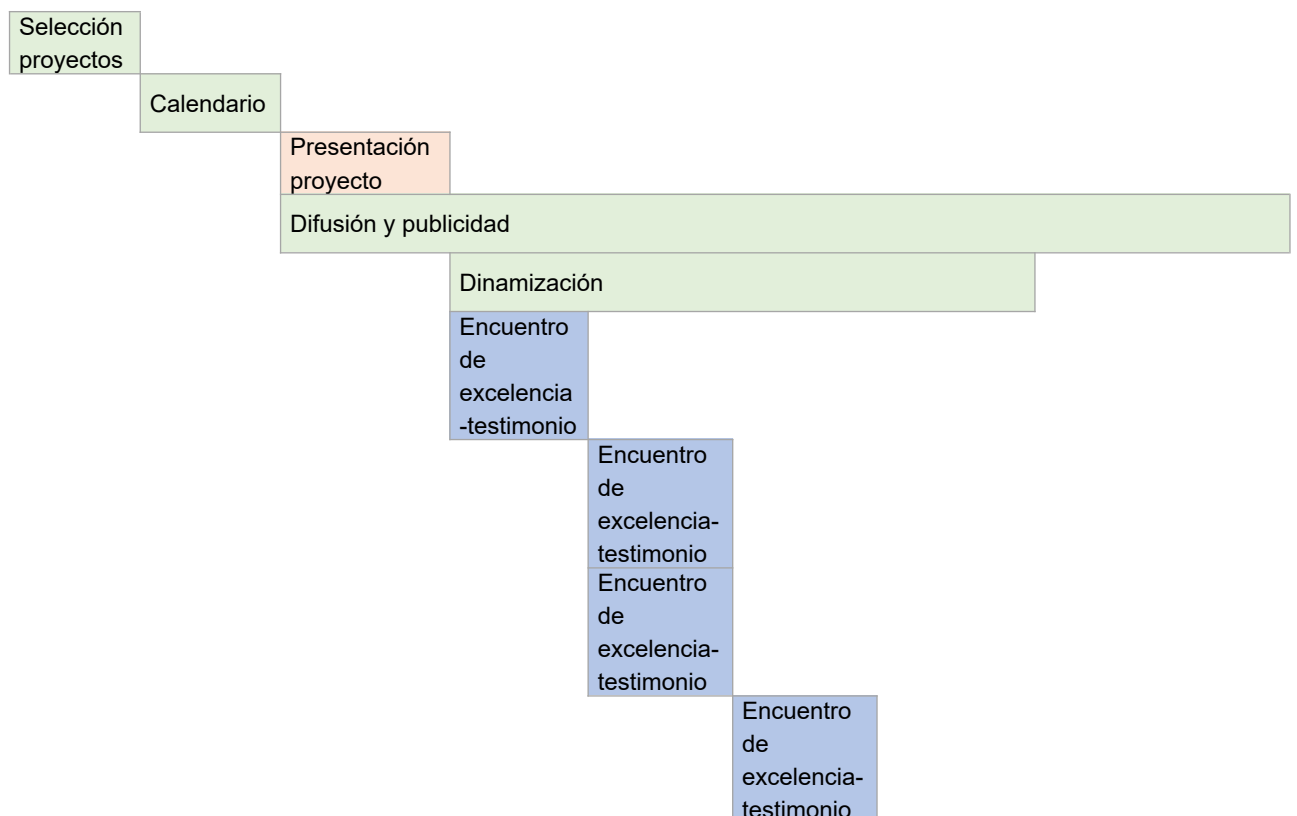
Selección proyectos

Calendario

Presentación proyecto

Difusión y publicidad

Dinamización

Encuentro de excelencia -testimonio

Encuentro de excelencia-testimonio

Encuentro de excelencia-testimonio

Encuentro de excelencia-testimonio